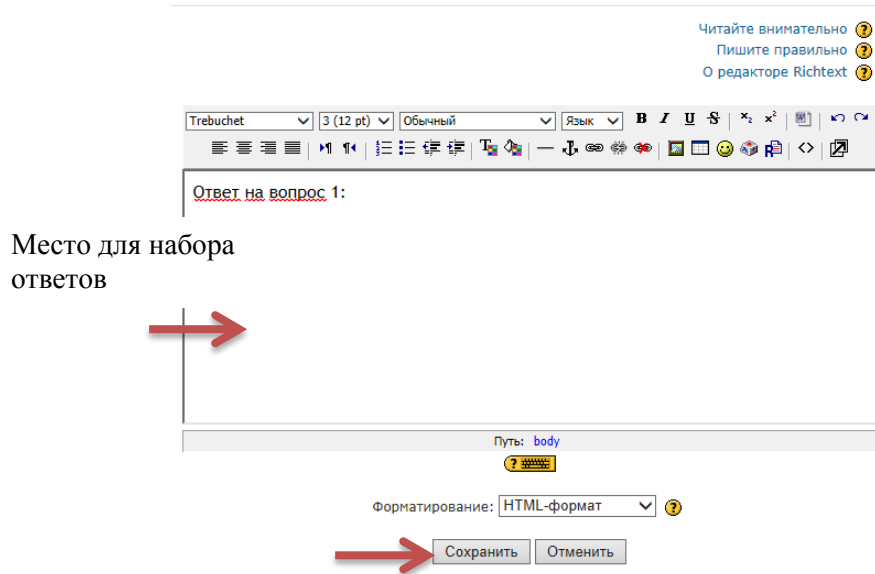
Читайте внимательно
Пишите правильно
О редакторе Richtext

Trebuchet
3 (12 pt)
Обычный
Язык
B I U S

Ответ на вопрос 1:

Место для набора ответов

Путь: body

Форматирование: HTML-формат

Сохранить
Отменить